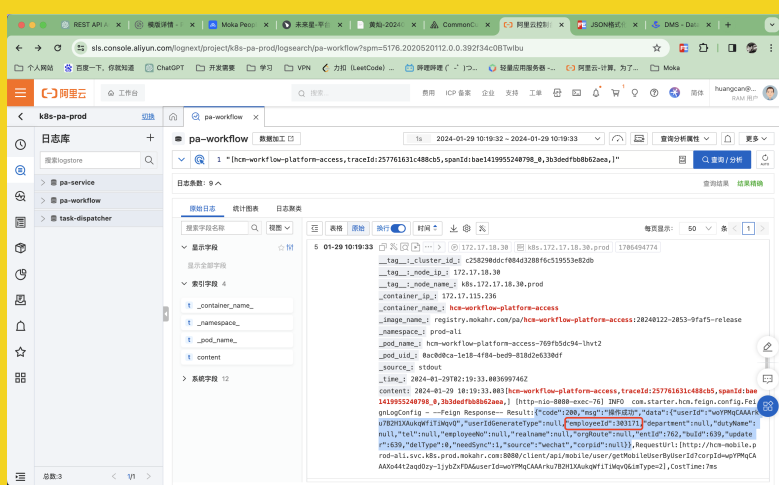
REST API A | 模版详情 - | Moka People | 未来是-平台 | 黄焰-2024 | CommonC | 阿里云控制 | JSON格式 | DMS - Data

sls.console.aliyun.com/lognext/project/k8s-pa-prod/logsearch/pa-workflow?spm=5176.2020520112.0.0.392f34c0BTwibu

个人网站 | 百度一下，你就知道 | ChatGPT | 开发需要 | 学习 | VPN | 力扣 (LeetCode) ... | 哔哩哔哩 ( ゜- ゜)つ... | 轻量应用服务器 - ... | 阿里云-计算，为了... | Moka

阿里云 | 工作台 | 搜索... | 费用 | ICP 备案 | 企业 | 支持 | 工单 | 简体 | huangcan@... RAM 用户

k8s-pa-prod | 切换

日志库 | +

搜索logstore

pa-service
pa-workflow
task-dispatcher

总数:3 | 1/1

pa-workflow

pa—workflow | 数据加工 | 1s | 2024-01-29 10:19:32 ~ 2024-01-29 10:19:33 | 查询分析属性 | 另存为告警 | 更多

1 "[hcm-workflow-platform-access,traceId:257761631c488cb5,spanId:bae1419955240798_0,3b3dedfbb8b62aea,]"

查询/分析

日志条数: 9 | 查询结果 | 结果精确

原始日志 | 统计图表 | 日志聚类

搜索字段名称 | 视图 | 表格 | 原始 | 换行 | 时间 | 每页显示: 50 | 1

显示字段
显示全部字段

索引字段 4
_container_name_
_namespace_
_pod_name_
content

系统字段 12

5 01-29 10:19:33 | 172.17.18.30 | k8s.172.17.18.30.prod | 1706494774

__tag__:_cluster_id_: c258290ddcf084d3288f6c519553e82db
__tag__:_node_ip_: 172.17.18.30
__tag__:_node_name_: k8s.172.17.18.30.prod
_container_ip_: 172.17.115.236
_container_name_: hcm-workflow-platform-access
_image_name_: registry.mokahr.com/pa/hcm-workflow-platform-access:20240122-2053-9faf5-release
_namespace_: prod-ali
_pod_name_: hcm-workflow-platform-access-769fb5dc94-lhvt2
_pod_uid_: 8ac0d0ca-1e18-4f84-bed9-818d2e6330df
_source_: stdout
_time_: 2024-01-29T02:19:33.003699746Z
content: 2024-01-29 10:19:33.003 [hcm-workflow-platform-access,traceId:257761631c488cb5,spanId:bae1419955240798_0,3b3dedfbb8b62aea,] [http-nio-8080-exec-76] INFO com.starter.hcm.feign.config.FeignLogConfig - --Feign Response-- Result:{"code":200,"msg":"操作成功","data":{"userId":"woYPMqCAAArku7B2H1XAukqWfiTiWqvQ","userIdGenerateType":null,"employeeId":303171,"department":null,"dutyName":null,"tel":null,"employeeNo":null,"realname":null,"orgRoute":null,"entId":762,"buId":639,"updater":639,"delType":0,"needSync":1,"source":"wechat","corpid":null}},RequestUrl:[http://hcm-mobile.prod-ali.svc.k8s.prod.mokahr.com:8080/client/api/mobile/user/getMobileUserByUserId?corpId=woYPMqCAAAXo44t2aqd0zy-1jybZxFDA&userId=woYPMqCAAArku7B2H1XAukqWfiTiWqvQ&imType=2],CostTime:7ms